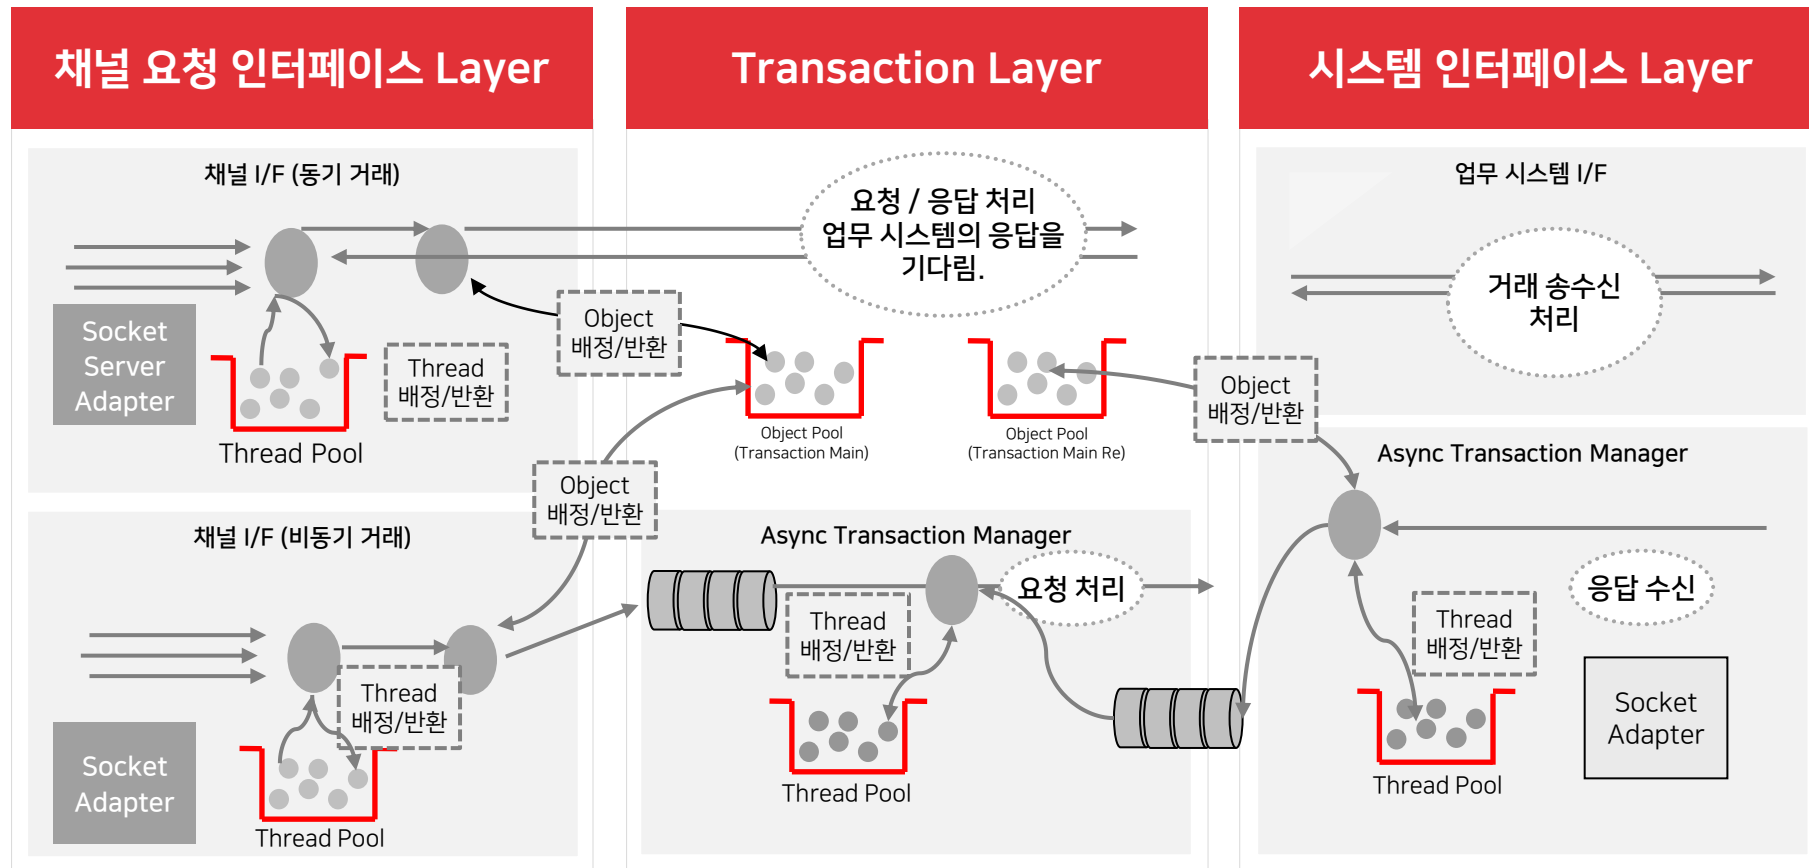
채널 요청 인터페이스 Layer

Transaction Layer

시스템 인터페이스 Layer

채널 I/F (동기 거래)

Socket Server Adapter

Thread 배정/반환

Thread Pool

Object 배정/반환

요청 / 응답 처리 업무 시스템의 응답을 기다림.

Object Pool (Transaction Main)

Object Pool (Transaction Main Re)

업무 시스템 I/F

거래 송수신 처리

Object 배정/반환

Async Transaction Manager

Object 배정/반환

채널 I/F (비동기 거래)

Thread 배정/반환

Socket Adapter

Thread Pool

Async Transaction Manager

Thread 배정/반환

요청 처리

Thread Pool

응답 수신

Thread 배정/반환

Socket Adapter

Thread Pool